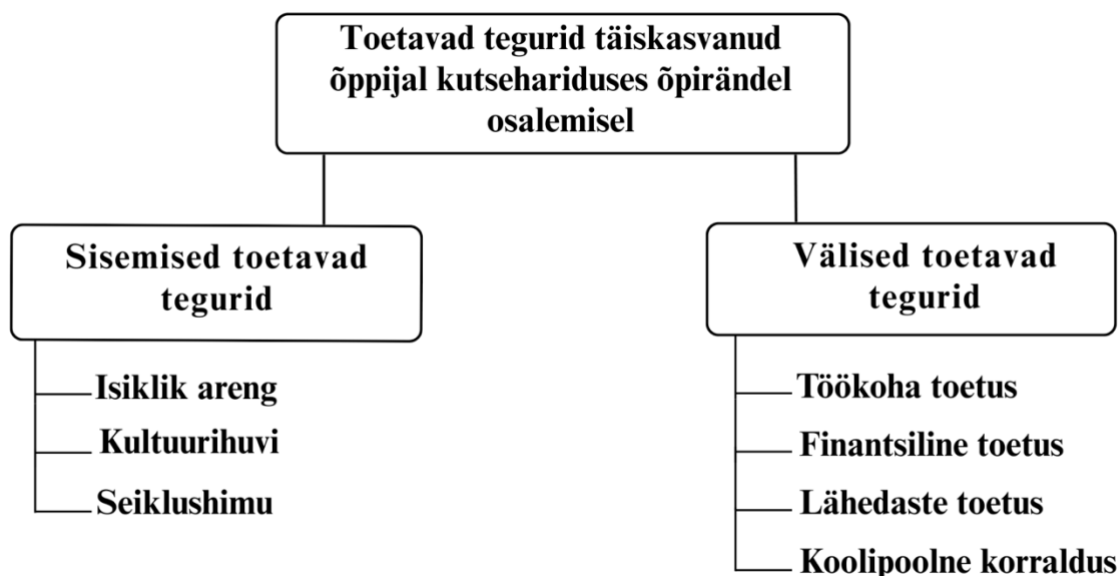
Toetavad tegurid täiskasvanud õppijal kutsehariduses õpirändel osalemisel

Sisemised toetavad tegurid

Isiklik areng

Kultuurihuvi

Seiklushimu

Välised toetavad tegurid

Töökoha toetus

Finantsiline toetus

Lähedaste toetus

Koolipoolne korraldus